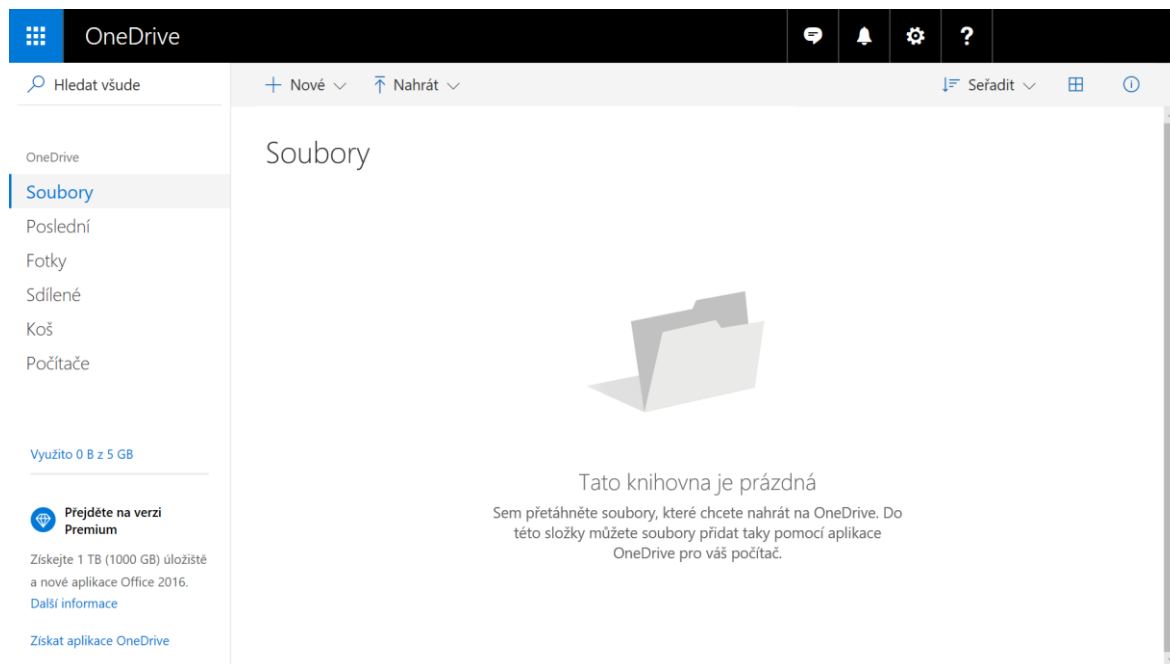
OneDrive

Hledat všude

+ Nové

Nahrát

Seřadit

OneDrive

Soubory

Poslední

Fotky

Sdílené

Koš

Počítače

Využito 0 B z 5 GB

Přejděte na verzi Premium

Získejte 1 TB (1000 GB) úložiště a nové aplikace Office 2016.

Další informace

Získat aplikace OneDrive

Soubory

Tato knihovna je prázdná

Sem přetáhněte soubory, které chcete nahrát na OneDrive. Do této složky můžete soubory přidat taky pomocí aplikace OneDrive pro váš počítač.